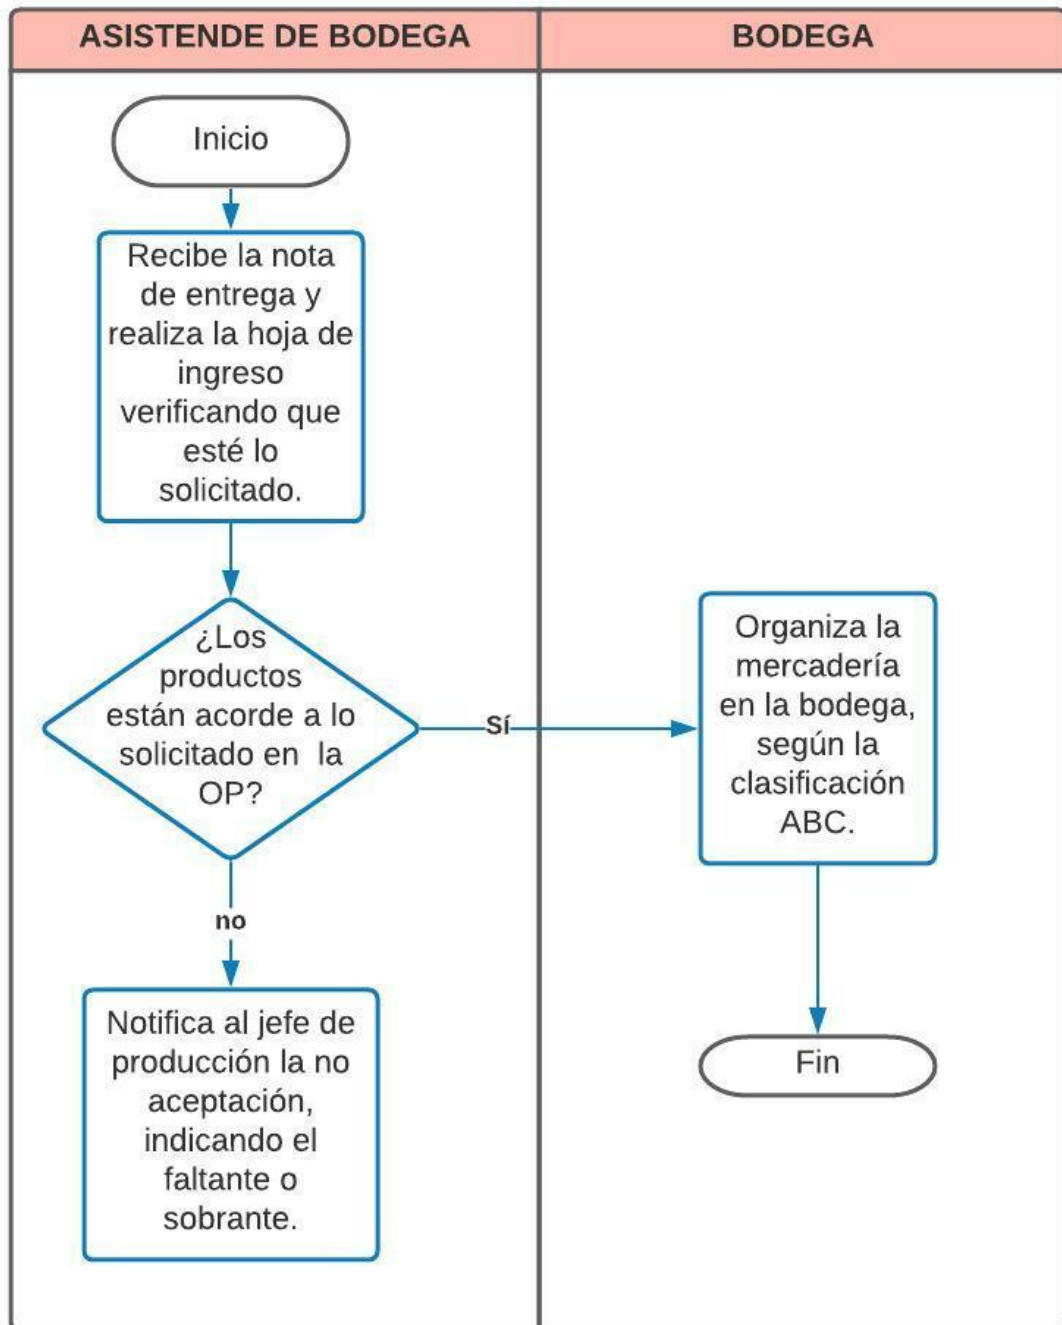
| ASISTENDE DE BODEGA | BODEGA |
|---|---|

Inicio

Recibe la nota de entrega y realiza la hoja de ingreso verificando que esté lo solicitado.

¿Los productos están acorde a lo solicitado en la OP?

Sí

Organiza la mercadería en la bodega, según la clasificación ABC.

Fin

no

Notifica al jefe de producción la no aceptación, indicando el faltante o sobrante.